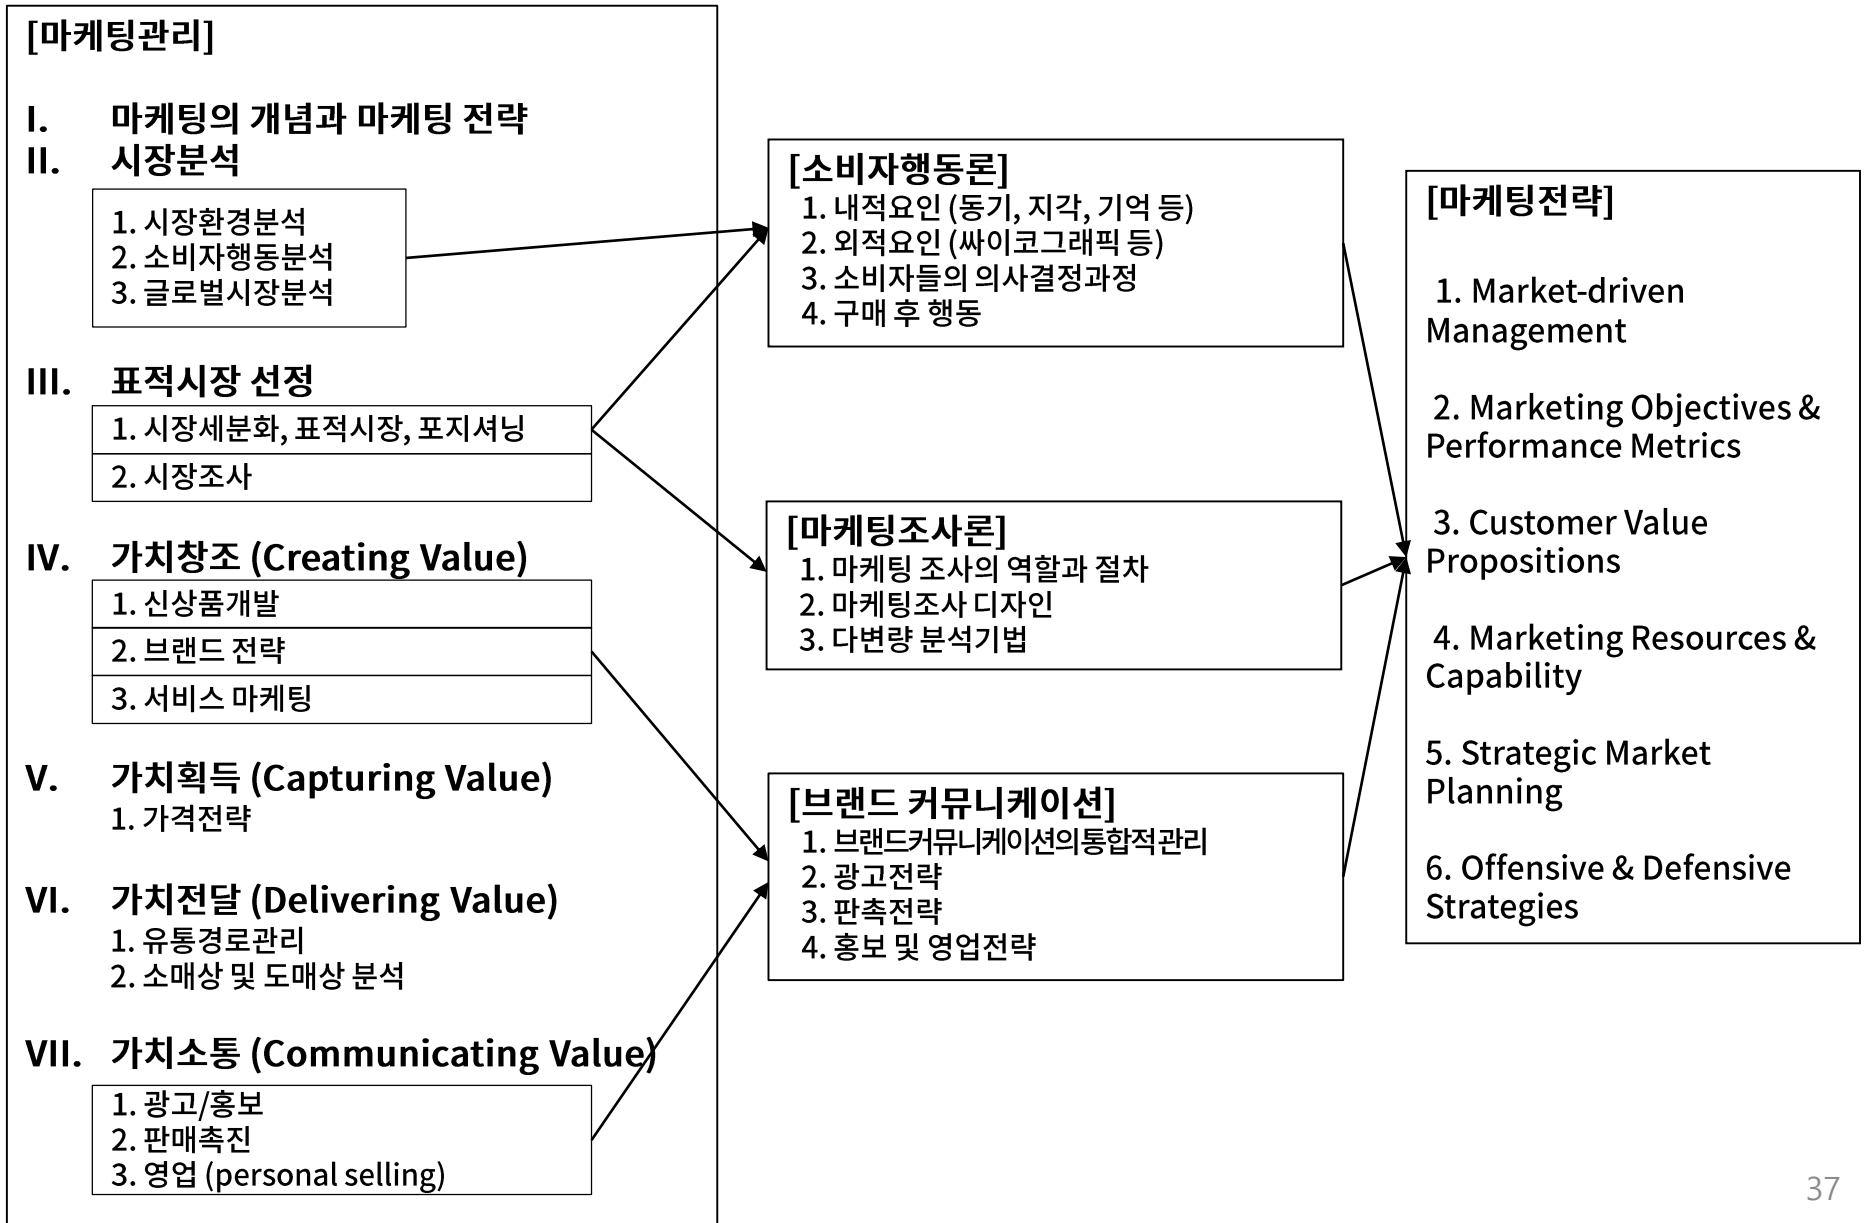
[마케팅관리]

I. 마케팅의 개념과 마케팅 전략

II. 시장분석

1. 시장환경분석
2. 소비자행동분석
3. 글로벌시장분석

III. 표적시장 선정

1. 시장세분화, 표적시장, 포지셔닝
2. 시장조사

IV. 가치창조 (Creating Value)

1. 신상품개발
2. 브랜드 전략
3. 서비스 마케팅

V. 가치획득 (Capturing Value)

1. 가격전략

VI. 가치전달 (Delivering Value)

1. 유통경로관리
2. 소매상 및 도매상 분석

VII. 가치소통 (Communicating Value)

1. 광고/홍보
2. 판매촉진
3. 영업 (personal selling)

[소비자행동론]

1. 내적요인 (동기, 지각, 기억 등)
2. 외적요인 (싸이코그래픽 등)
3. 소비자들의 의사결정과정
4. 구매 후 행동

[마케팅조사론]

1. 마케팅 조사의 역할과 절차
2. 마케팅조사 디자인
3. 다변량 분석기법

[브랜드 커뮤니케이션]

1. 브랜드커뮤니케이션의통합적관리
2. 광고전략
3. 판촉전략
4. 홍보 및 영업전략

[마케팅전략]

1. Market-driven Management

2. Marketing Objectives & Performance Metrics

3. Customer Value Propositions

4. Marketing Resources & Capability

5. Strategic Market Planning

6. Offensive & Defensive Strategies

37